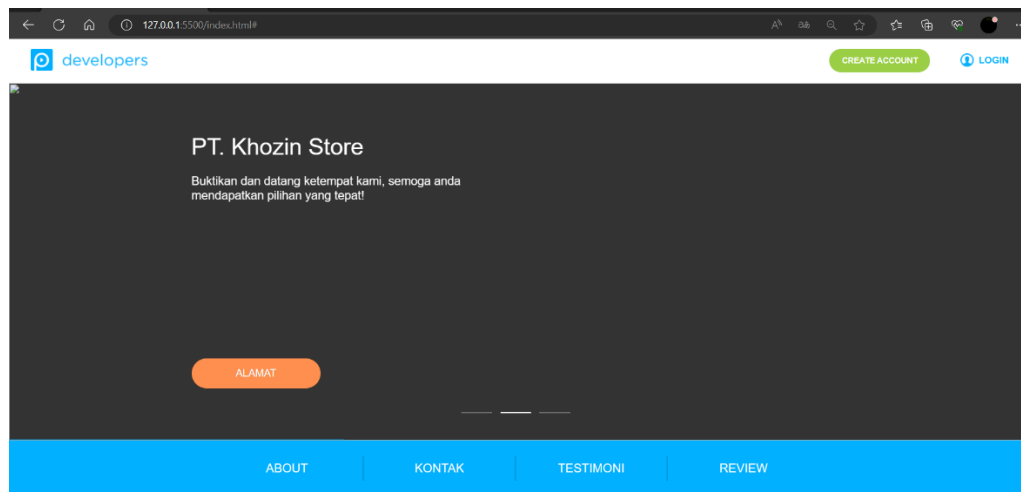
127.0.0.1:5500/index.html#

developers

CREATE ACCOUNT

LOGIN

PT. Khozin Store

Buktikan dan datang ketempat kami, semoga anda mendapatkan pilihan yang tepat!

ALAMAT

ABOUT

KONTAK

TESTIMONI

REVIEW